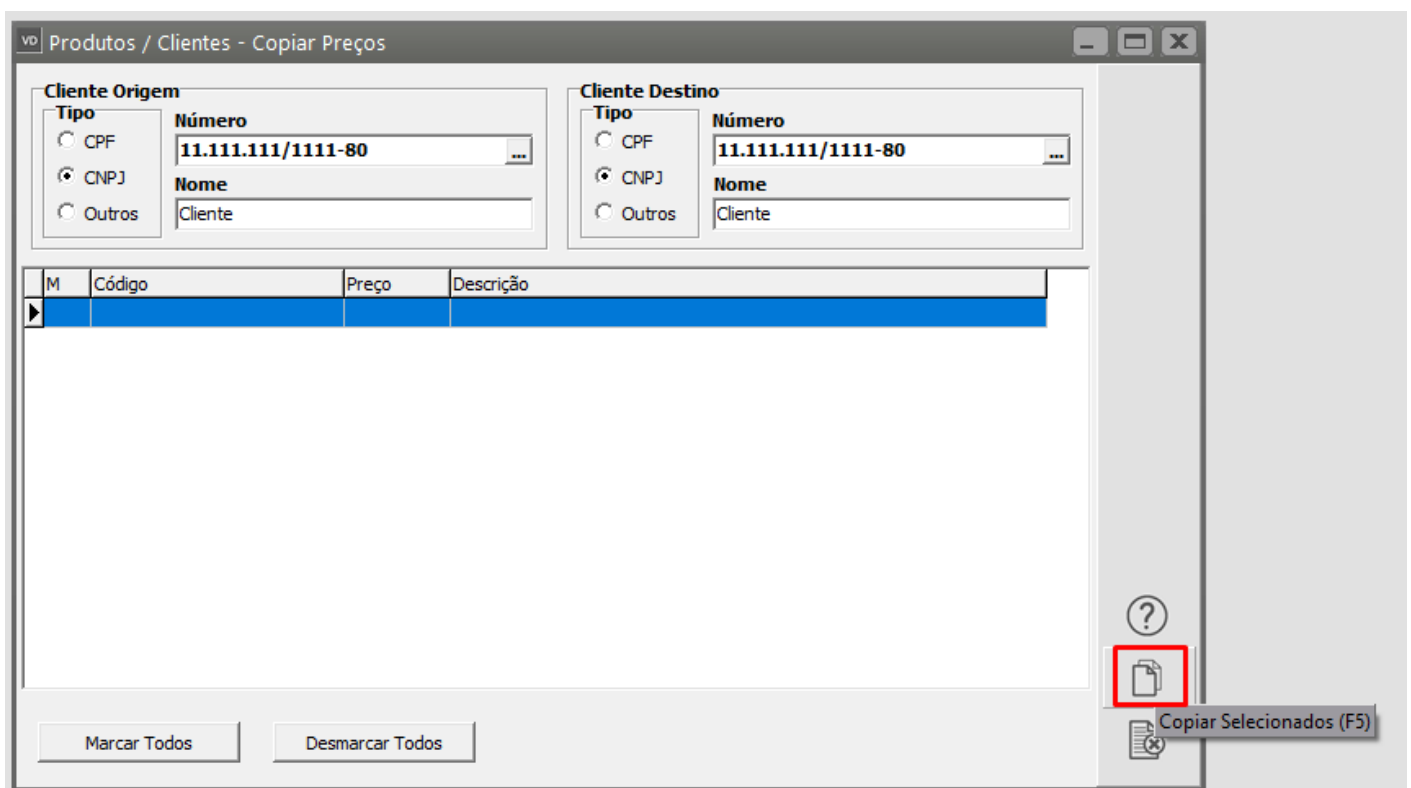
VD Produtos / Clientes - Copiar Preços

Cliente Origem
Tipo
CPF
CNPJ
Outros
Número
11.111.111/1111-80
...
Nome
Cliente

Cliente Destino
Tipo
CPF
CNPJ
Outros
Número
11.111.111/1111-80
...
Nome
Cliente

| M | Código | Preço | Descrição |
|---|---|---|---|
| | | | |

?

Copiar Selecionados (F5)

Marcar Todos
Desmarcar Todos